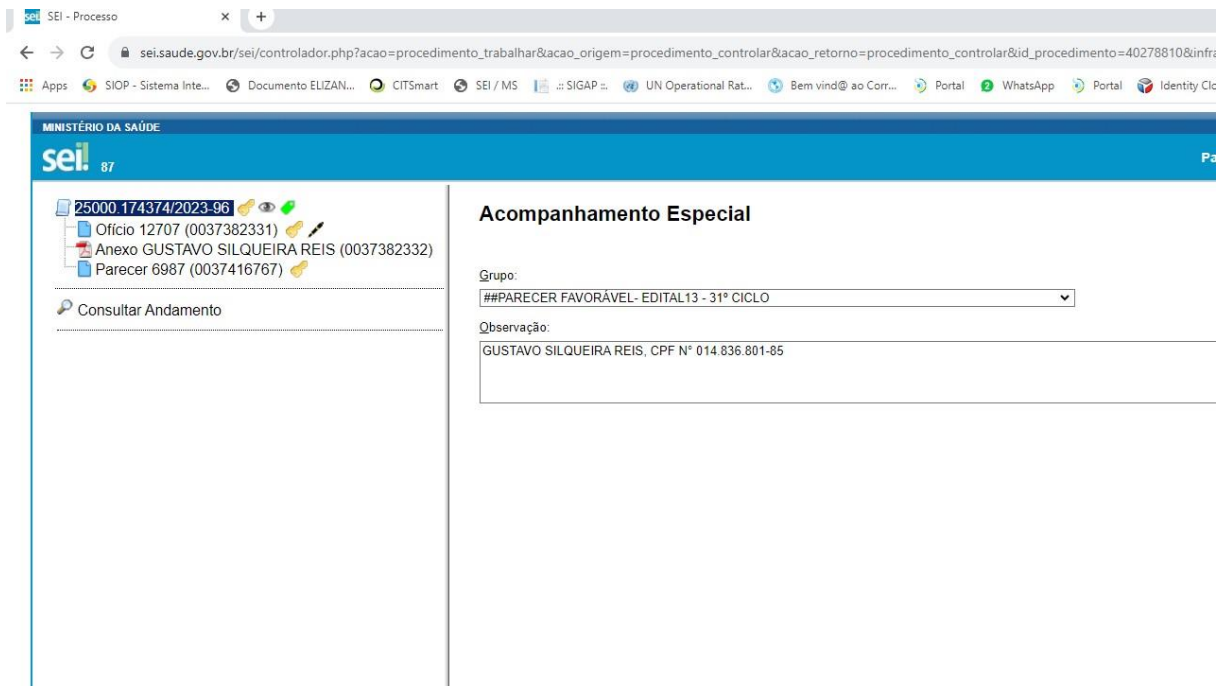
SEI - Processo

sei.saude.gov.br/sei/controlador.php?acao=procedimento_trabalhar&acao_origem=procedimento_controlar&acao_retorno=procedimento_controlar&id_procedimento=40278810&infra

Apps SIOP - Sistema Inte... Documento ELIZAN... CITSmart SEI / MS .:: SIGAP ::. UN Operational Rat... Bem vind@ ao Corr... Portal WhatsApp Portal Identity Clo

MINISTÉRIO DA SAÚDE

sei! 87

Pa

25000.174374/2023-96
Ofício 12707 (0037382331)
Anexo GUSTAVO SILQUEIRA REIS (0037382332)
Parecer 6987 (0037416767)

Consultar Andamento

Acompanhamento Especial

Grupo:
##PARECER FAVORÁVEL- EDITAL13 - 31º CICLO

Observação:
GUSTAVO SILQUEIRA REIS, CPF Nº 014.836.801-85